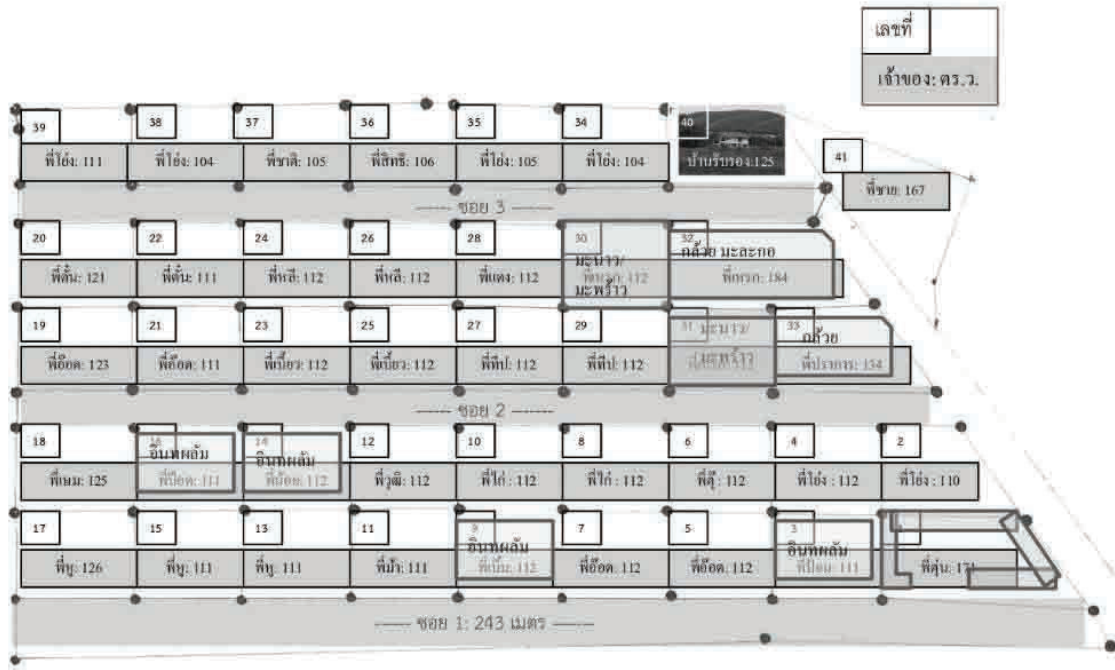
เลขที่

เจ้าของ: ตร.ว.

39 พี่โย่ง: 111
38 พี่โย่ง: 104
37 พี่ชาลิ: 105
36 พี่สิทธิ: 106
35 พี่โย่ง: 105
34 พี่โย่ง: 104
40 บ้านรับรอง:125
41 พี่ชาย: 167

ซอย 3

20 พี่ติ๋ม: 121
22 พี่ติ๋ม: 111
24 พี่หลี: 112
26 พี่หลี: 112
28 พี่แดง: 112
30 มะนาว/ มะพร้าว พี่นวล: 112
32 กล้วย มะละกอ พี่กรก: 184

19 พี่อ๊อด: 123
21 พี่อ๊อด: 111
23 พี่เบี้ยว: 112
25 พี่เบี้ยว: 112
27 พี่ทิป: 112
29 พี่ทิป: 112
31 มะนาว/ มะพร้าว
33 กล้วย พี่ปราการ: 154

ซอย 2

18 พี่หมม: 125
16 อินทผลัม พี่น้อย: 111
14 อินทผลัม พี่น้อย: 112
12 พี่วุฒิ: 112
10 พี่ไก่: 112
8 พี่ไก่: 112
6 พี่ตุ๊: 112
4 พี่โย่ง: 112
2 พี่โย่ง: 110

17 พี่หู: 126
15 พี่หู: 111
13 พี่หู: 111
11 พี่ม้า: 111
9 อินทผลัม พี่เน้ย: 112
7 พี่อ๊อด: 112
5 พี่อ๊อด: 112
3 อินทผลัม พี่ป้อม: 111
1 พี่ตุ่น: 171

ซอย 1: 243 เมตร